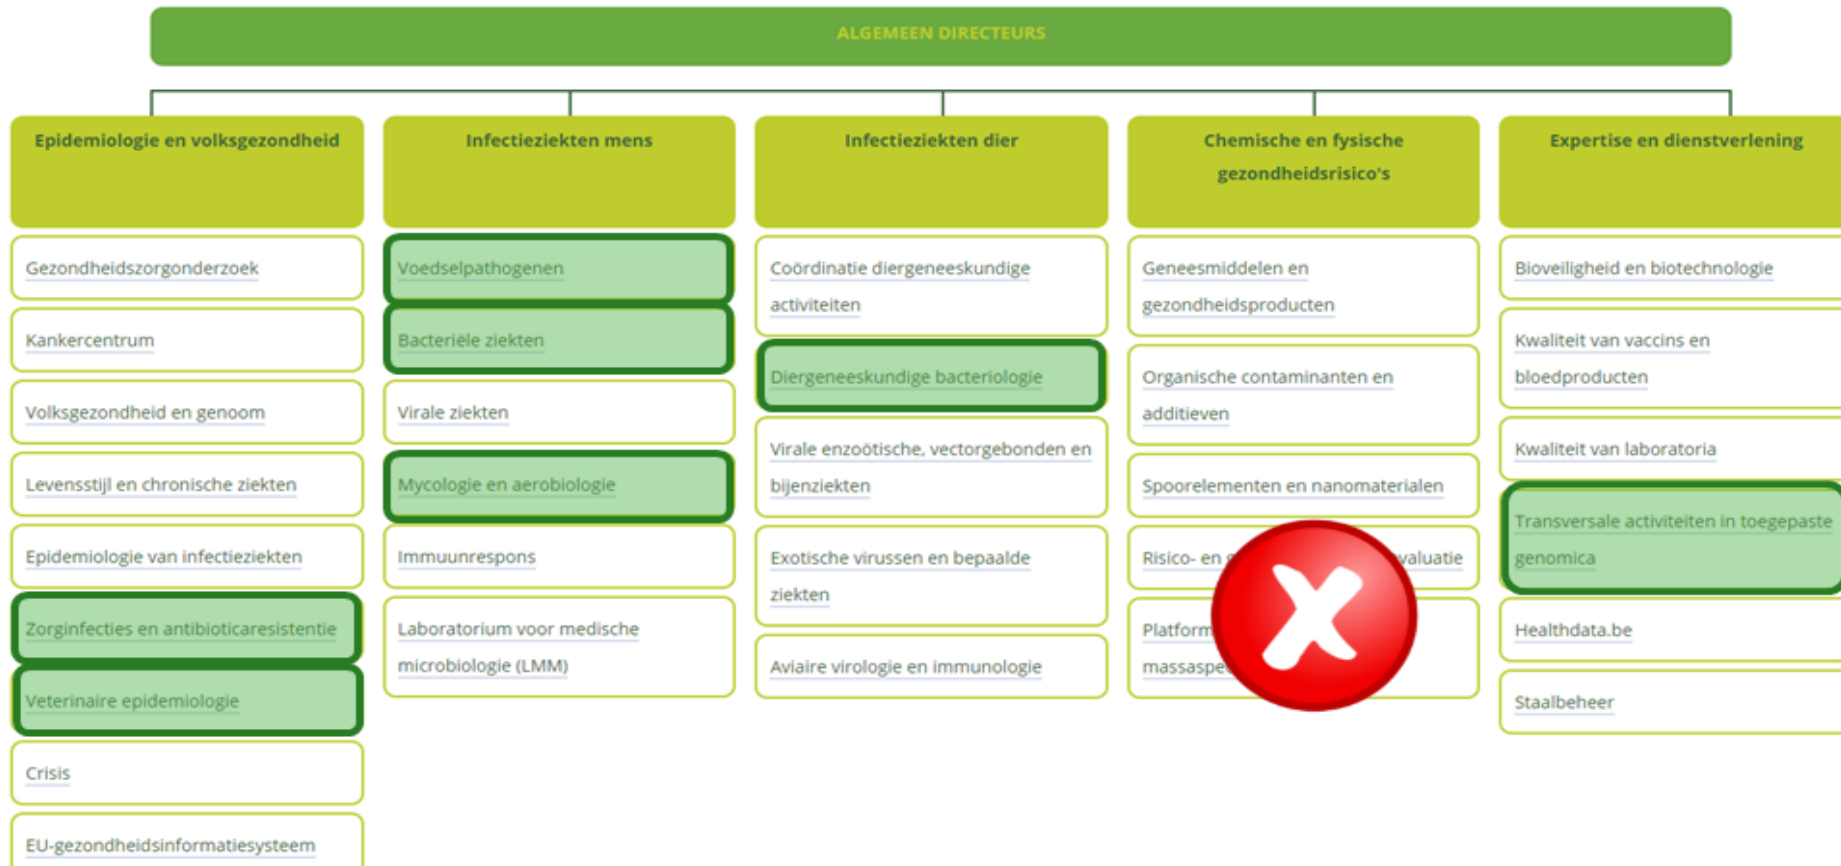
ALGEMEEN DIRECTEURS

Epidemiologie en volksgezondheid

Gezondheidszorgonderzoek

Kankercentrum

Volksgezondheid en genoom

Levensstijl en chronische ziekten

Epidemiologie van infectieziekten

Zorginfecties en antibioticaresistentie

Veterinaire epidemiologie

Crisis

EU-gezondheidsinformatiesysteem

Infectieziekten mens

Voedselpathogenen

Bacteriële ziekten

Virale ziekten

Mycologie en aerobiologie

Immuunrespons

Laboratorium voor medische microbiologie (LMM)

Infectieziekten dier

Coördinatie diergeneeskundige activiteiten

Diergeneeskundige bacteriologie

Virale enzoötische, vectorgebonden en bijenziekten

Exotische virussen en bepaalde ziekten

Aviaire virologie en immunologie

Chemische en fysische gezondheidsrisico's

Geneesmiddelen en gezondheidsproducten

Organische contaminanten en additieven

Spoorelementen en nanomaterialen

Risico- en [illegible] valuatie

Platform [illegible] massaspe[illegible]

Expertise en dienstverlening

Bioveiligheid en biotechnologie

Kwaliteit van vaccins en bloedproducten

Kwaliteit van laboratoria

Transversale activiteiten in toegepaste genomica

Healthdata.be

Staalbeheer